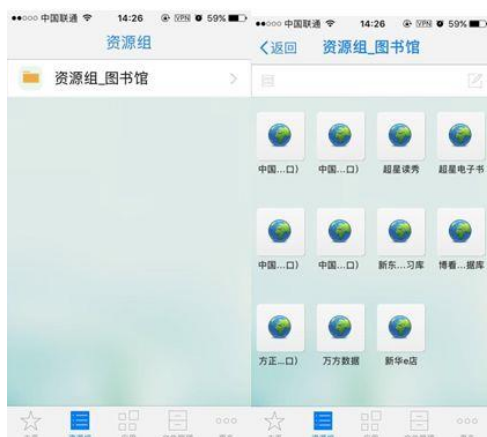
●●○○○ 中国联通 14:26 VPN 59%

资源组

资源组_图书馆

●●○○○ 中国联通 14:26 VPN 59%

<返回 资源组_图书馆

中国...口)
中国...口)
超星读秀
超星电子书
中国...口)
中国...口)
新东...习库
博看...据库
方正...口)
万方数据
新华e店